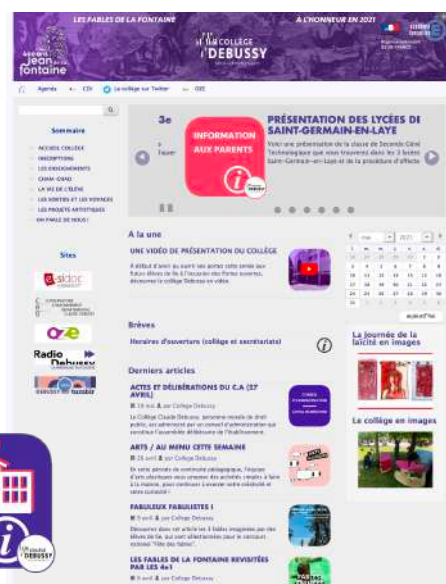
LES FABLES DE LA FONTAINE

À L'HONNEUR EN 2021

jean fontaine

COLLÈGE DEBUSSY

Agenda CDI Le collège sur Twitter ENT

Sommaire

ACCUEIL COLLÈGE
INSCRIPTIONS
LES ENSEIGNEMENTS
CHAM - CHAD
LA VIE DE L'ÉLÈVE
LES SORTIES ET LES VOYAGES
LES PROJETS ARTISTIQUES
ON PARLE DE NOUS !

Sites

Radio Debussy

3e

INFORMATION AUX PARENTS

PRÉSENTATION DES LYCÉES DE SAINT-GERMAIN-EN-LAYE

Voici une présentation de la classe de Seconde Générale Technologique que vous trouverez dans les 3 lycées Saint-Germain-en-Laye et de la procédure d'affecta

À la une

UNE VIDÉO DE PRÉSENTATION DU COLLÈGE

À défaut d'avoir pu ouvrir nos portes cette année aux futurs élèves de 6e à l'occasion des Portes ouvertes, découvrez le collège Debussy en vidéo.

Brèves

Horaires d'ouverture (collège et secrétariats)

Derniers articles

ACTES ET DÉLIBÉRATIONS DU C.A (27 AVRIL)

28 avril par Collège Debussy

Le Collège Claude Debussy, personne morale de droit public, est administré par un conseil d'administration qui constitue l'assemblée délibérante de l'établissement.

ARTS / AU MENU CETTE SEMAINE

26 avril par Collège Debussy

En cette période de continuité pédagogique, l'équipe d'arts plastiques vous propose des activités simples à faire à la maison, pour continuer à exercer votre créativité et votre curiosité !

FABULEUX FABULISTES !

9 avril par Collège Debussy

Découvrez dans cet article les 4 fables imaginées par des élèves de 5e, qui sont sélectionnées pour le concours national "Fête des fables".

LES FABLES DE LA FONTAINE REVISITÉES PAR LES 4e1

9 avril par Collège Debussy

mai 2021

aujourd'hui

La journée de la laïcité en images

Le collège en images